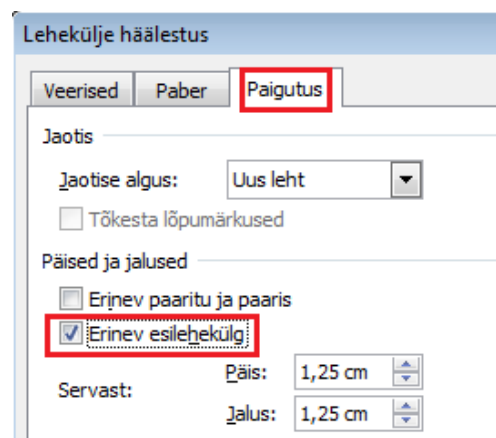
Lehekülje häälestus

Veerised
Paber
Paigutus

Jaotis

Jaotise algus:
Uus leht

Tõkesta lõpumärkused

Päised ja jalused

Erinev paaritu ja paaris

Erinev esilehekülg

Servast:
Päis:
1,25 cm
Jalus:
1,25 cm